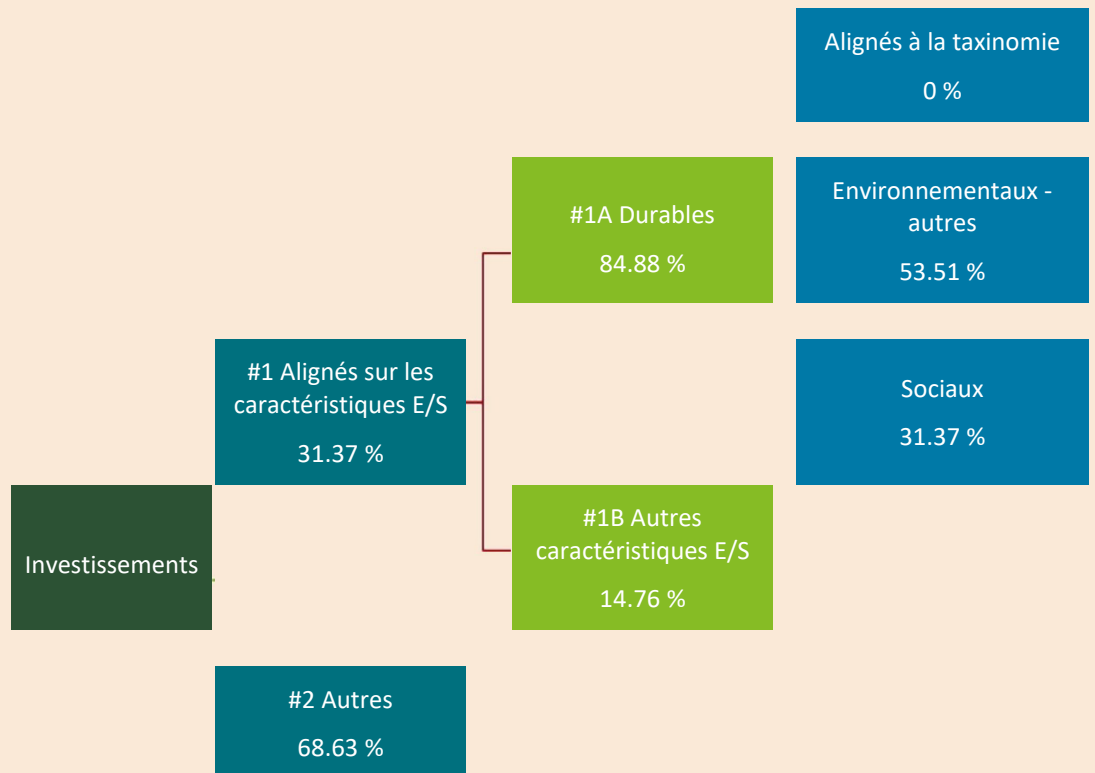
Alignés à la taxinomie
0 %

#1A Durables
84.88 %

Environnementaux - autres
53.51 %

#1 Alignés sur les caractéristiques E/S
31.37 %

Sociaux
31.37 %

Investissements

#1B Autres caractéristiques E/S
14.76 %

#2 Autres
68.63 %